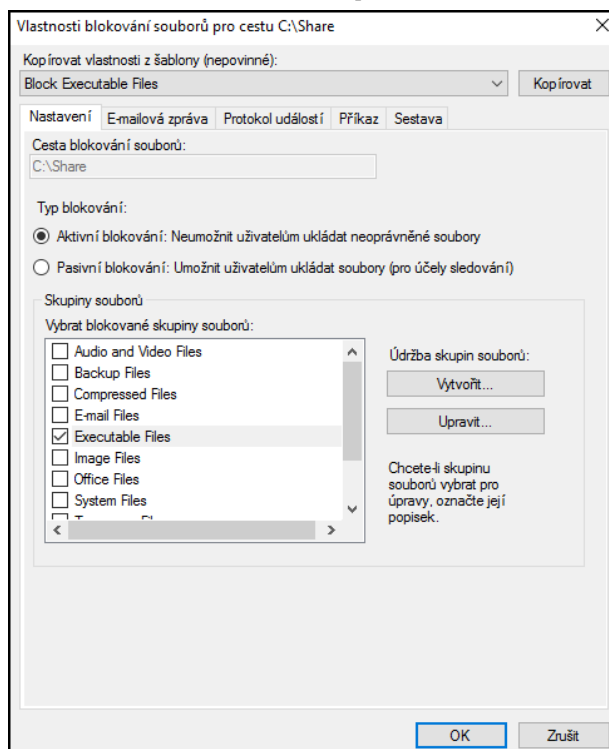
Vlastnosti blokování souborů pro cestu C:\Share
×

Kopírovat vlastnosti z šablony (nepovinné):
Block Executable Files
Kopírovat

Nastavení | E-mailová zpráva | Protokol událostí | Příkaz | Sestava

Cesta blokování souborů:
C:\Share

Typ blokování:

Aktivní blokování: Neumožnit uživatelům ukládat neoprávněné soubory

Pasivní blokování: Umožnit uživatelům ukládat soubory (pro účely sledování)

Skupiny souborů
Vybrat blokované skupiny souborů:
Audio and Video Files
Backup Files
Compressed Files
E-mail Files
Executable Files
Image Files
Office Files
System Files
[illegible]

Údržba skupin souborů:
Vytvořit...
Upravit...

Chcete-li skupinu souborů vybrat pro úpravy, označte její popisek.

OK
Zrušit